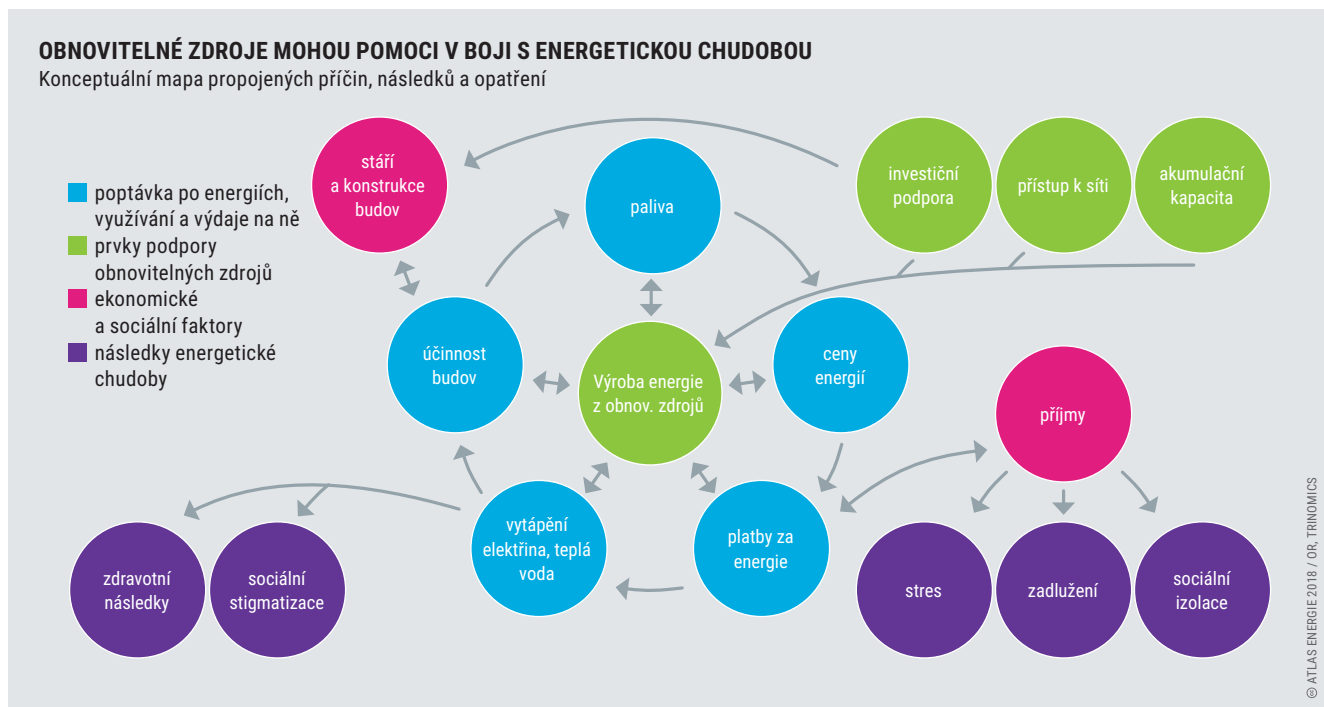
OBNOVITELNÉ ZDROJE MOHOU POMOCI V BOJI S ENERGETICKOU CHUDOBOU
Konceptuální mapa propojených příčin, následků a opatření

poptávka po energiích, využívání a výdaje na ně
prvky podpory obnovitelných zdrojů
ekonomické a sociální faktory
následky energetické chudoby

stáří a konstrukce budov

paliva

investiční podpora

přístup k síti

akumulační kapacita

účinnost budov

Výroba energie z obnov. zdrojů

ceny energií

příjmy

vytápění elektřina, teplá voda

platby za energie

zdravotní následky

sociální stigmatizace

stres

zadlužení

sociální izolace

© ATLAS ENERGIE 2018 / OR, TRINOMICS